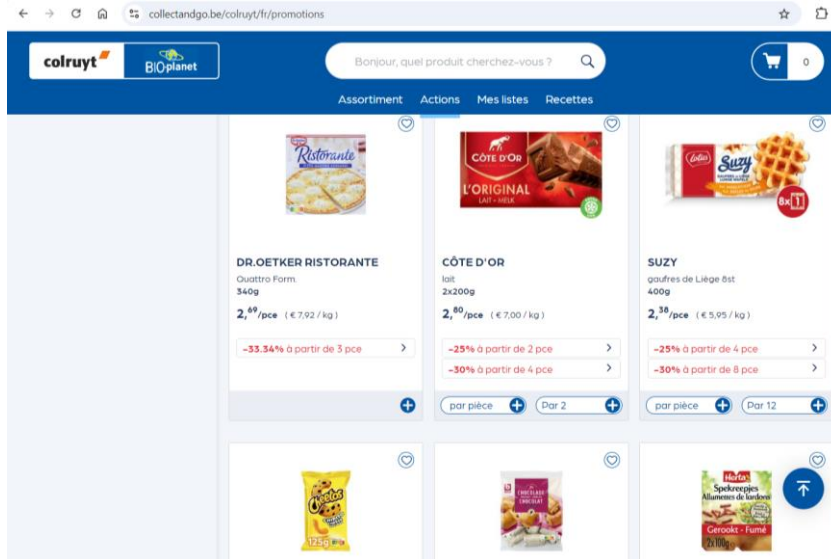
collectandgo.be/colruyt/fr/promotions

colruyt BIOplanet

Bonjour, quel produit cherchez-vous ?

0

Assortiment Actions Mes listes Recettes

Ristorante

DR.OETKER RISTORANTE
Quattro Form.
340g
$2,^{69}$/pce (€ 7,92 / kg)
-33.34% à partir de 3 pce

CÔTE D'OR L'ORIGINAL LAIT • MELK

CÔTE D'OR
lait
2x200g
$2,^{80}$/pce (€ 7,00 / kg)
-25% à partir de 2 pce
-30% à partir de 4 pce
par pièce Par 2

Lotus Suzy 8x 1

SUZY
gaufres de Liège 8st
400g
$2,^{38}$/pce (€ 5,95 / kg)
-25% à partir de 4 pce
-30% à partir de 8 pce
par pièce Par 12

Cheetos 125g

CHOCOLADE CHOCOLAT

Herta Spekreepjes Allumettes de lardons Gerookt • Fumé 2x100g